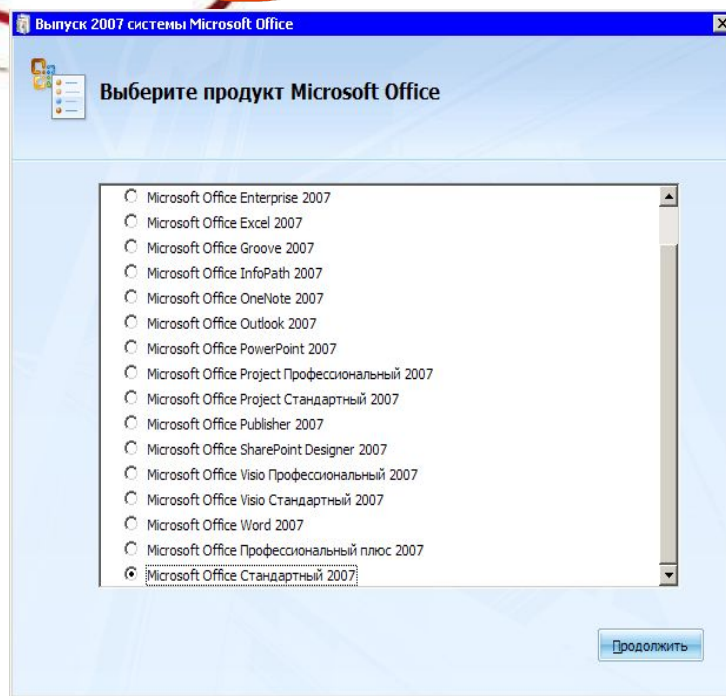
Выпуск 2007 системы Microsoft Office

Выберите продукт Microsoft Office

Microsoft Office Enterprise 2007
Microsoft Office Excel 2007
Microsoft Office Groove 2007
Microsoft Office InfoPath 2007
Microsoft Office OneNote 2007
Microsoft Office Outlook 2007
Microsoft Office PowerPoint 2007
Microsoft Office Project Профессиональный 2007
Microsoft Office Project Стандартный 2007
Microsoft Office Publisher 2007
Microsoft Office SharePoint Designer 2007
Microsoft Office Visio Профессиональный 2007
Microsoft Office Visio Стандартный 2007
Microsoft Office Word 2007
Microsoft Office Профессиональный плюс 2007
Microsoft Office Стандартный 2007

Продолжить